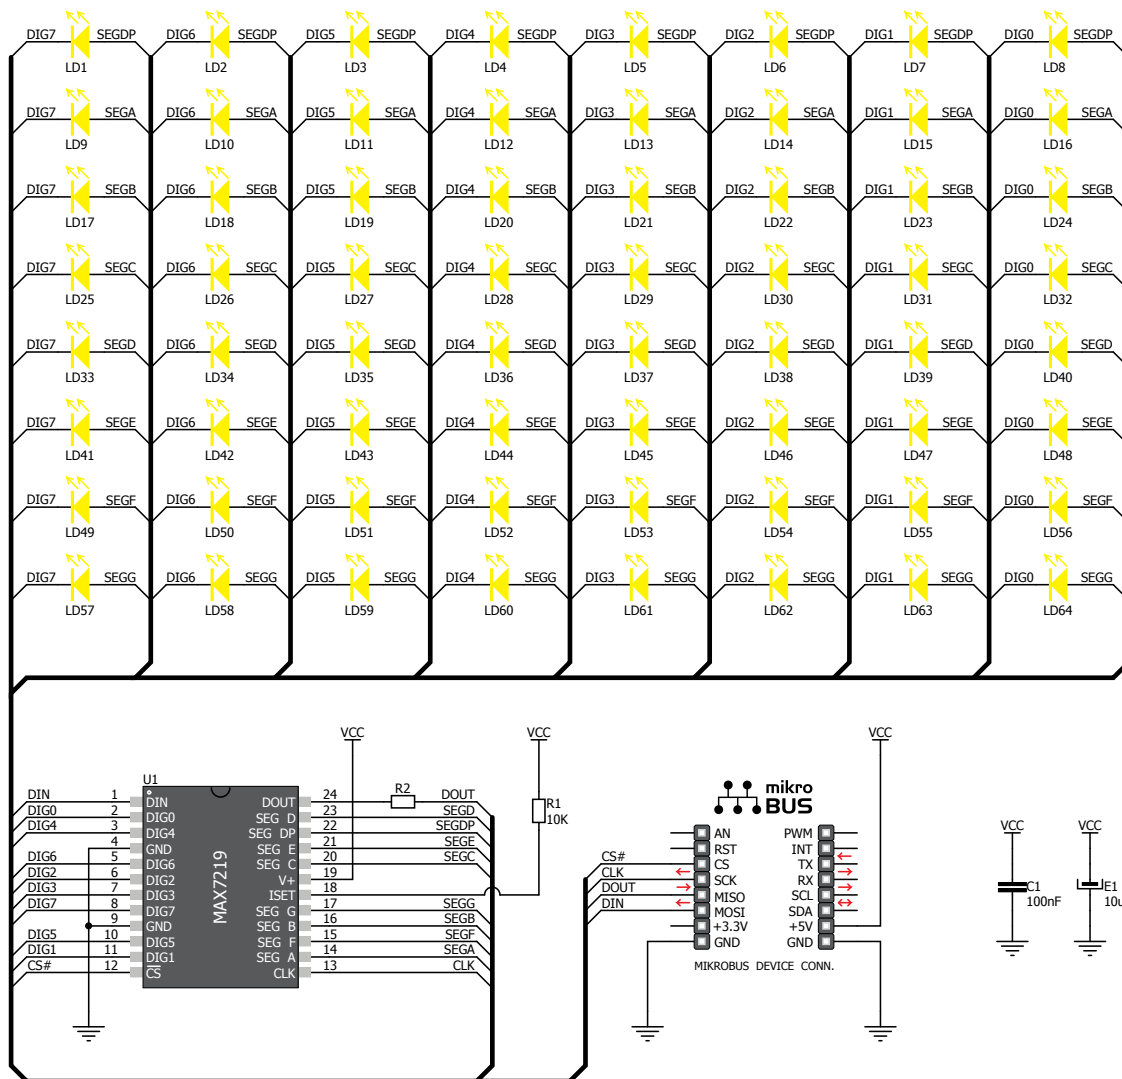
DIG7 SEGDP LD1 DIG6 SEGDP LD2 DIG5 SEGDP LD3 DIG4 SEGDP LD4 DIG3 SEGDP LD5 DIG2 SEGDP LD6 DIG1 SEGDP LD7 DIG0 SEGDP LD8

DIG7 SEGA LD9 DIG6 SEGA LD10 DIG5 SEGA LD11 DIG4 SEGA LD12 DIG3 SEGA LD13 DIG2 SEGA LD14 DIG1 SEGA LD15 DIG0 SEGA LD16

DIG7 SEGB LD17 DIG6 SEGB LD18 DIG5 SEGB LD19 DIG4 SEGB LD20 DIG3 SEGB LD21 DIG2 SEGB LD22 DIG1 SEGB LD23 DIG0 SEGB LD24

DIG7 SEGC LD25 DIG6 SEGC LD26 DIG5 SEGC LD27 DIG4 SEGC LD28 DIG3 SEGC LD29 DIG2 SEGC LD30 DIG1 SEGC LD31 DIG0 SEGC LD32

DIG7 SEGD LD33 DIG6 SEGD LD34 DIG5 SEGD LD35 DIG4 SEGD LD36 DIG3 SEGD LD37 DIG2 SEGD LD38 DIG1 SEGD LD39 DIG0 SEGD LD40

DIG7 SEGE LD41 DIG6 SEGE LD42 DIG5 SEGE LD43 DIG4 SEGE LD44 DIG3 SEGE LD45 DIG2 SEGE LD46 DIG1 SEGE LD47 DIG0 SEGE LD48

DIG7 SEGF LD49 DIG6 SEGF LD50 DIG5 SEGF LD51 DIG4 SEGF LD52 DIG3 SEGF LD53 DIG2 SEGF LD54 DIG1 SEGF LD55 DIG0 SEGF LD56

DIG7 SEGG LD57 DIG6 SEGG LD58 DIG5 SEGG LD59 DIG4 SEGG LD60 DIG3 SEGG LD61 DIG2 SEGG LD62 DIG1 SEGG LD63 DIG0 SEGG LD64

VCC VCC VCC

U1
MAX7219
DIN 1 DIN
DIG0 2 DIG0
DIG4 3 DIG4
4 GND
DIG6 5 DIG6
DIG2 6 DIG2
DIG3 7 DIG3
DIG7 8 DIG7
9 GND
DIG5 10 DIG5
DIG1 11 DIG1
CS# 12 $\overline{CS}$
DOUT 24 DOUT
SEG D 23 SEGD
SEG DP 22 SEGDP
SEG E 21 SEGE
SEG C 20 SEGC
V+ 19
ISET 18
SEG G 17 SEGG
SEG B 16 SEGB
SEG F 15 SEGF
SEG A 14 SEGA
CLK 13 CLK

R2
R1 10K

mikro BUS
CS# CLK DOUT DIN
AN RST CS SCK MISO MOSI +3.3V GND
PWM INT TX RX SCL SDA +5V GND
MIKROBUS DEVICE CONN.

VCC VCC
C1 100nF
E1 10u